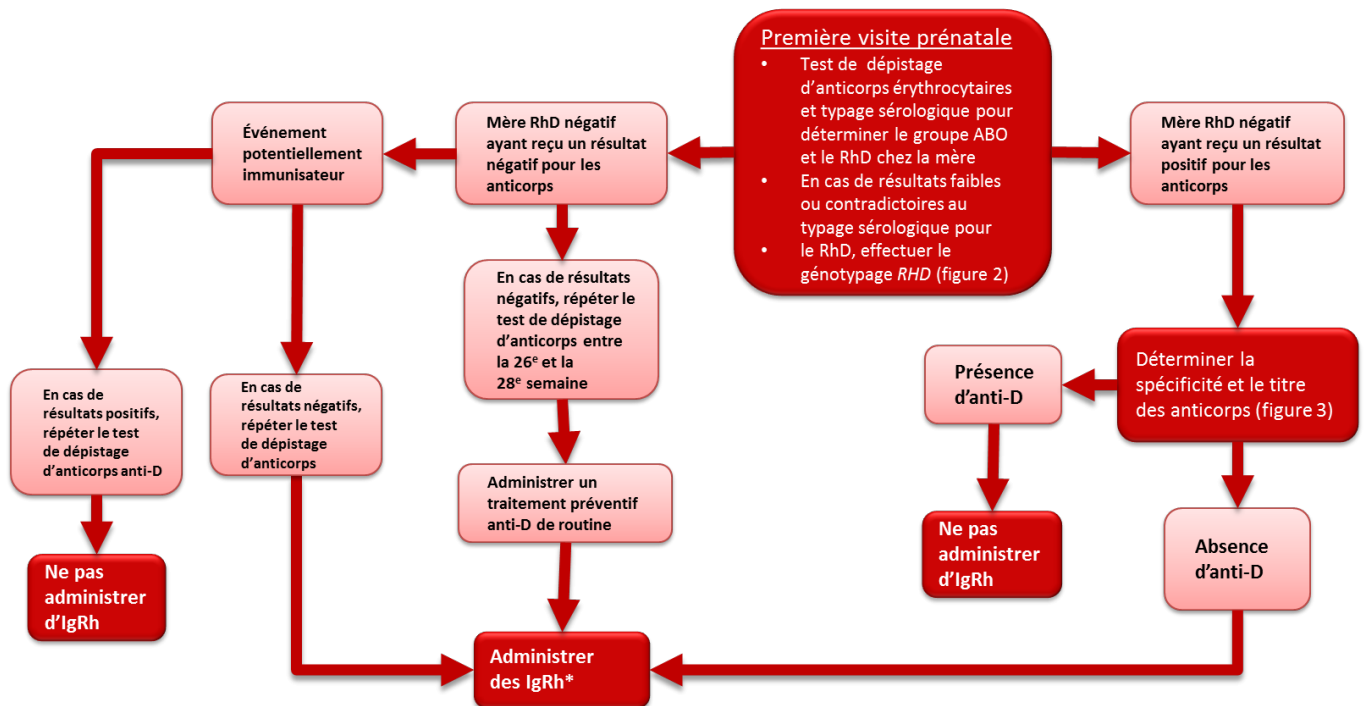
Première visite prénatale
• Test de dépistage d'anticorps érythrocytaires et typage sérologique pour déterminer le groupe ABO et le RhD chez la mère
• En cas de résultats faibles ou contradictoires au typage sérologique pour
• le RhD, effectuer le génotypage *RHD* (figure 2)

Mère RhD négatif ayant reçu un résultat négatif pour les anticorps

Événement potentiellement immunisateur

Mère RhD négatif ayant reçu un résultat positif pour les anticorps

En cas de résultats négatifs, répéter le test de dépistage d'anticorps entre la 26$^{e}$ et la 28$^{e}$ semaine

Déterminer la spécificité et le titre des anticorps (figure 3)

Présence d'anti-D

En cas de résultats positifs, répéter le test de dépistage d'anticorps anti-D

En cas de résultats négatifs, répéter le test de dépistage d'anticorps

Administrer un traitement préventif anti-D de routine

Ne pas administrer d'IgRh

Absence d'anti-D

Ne pas administrer d'IgRh

Administrer des IgRh*